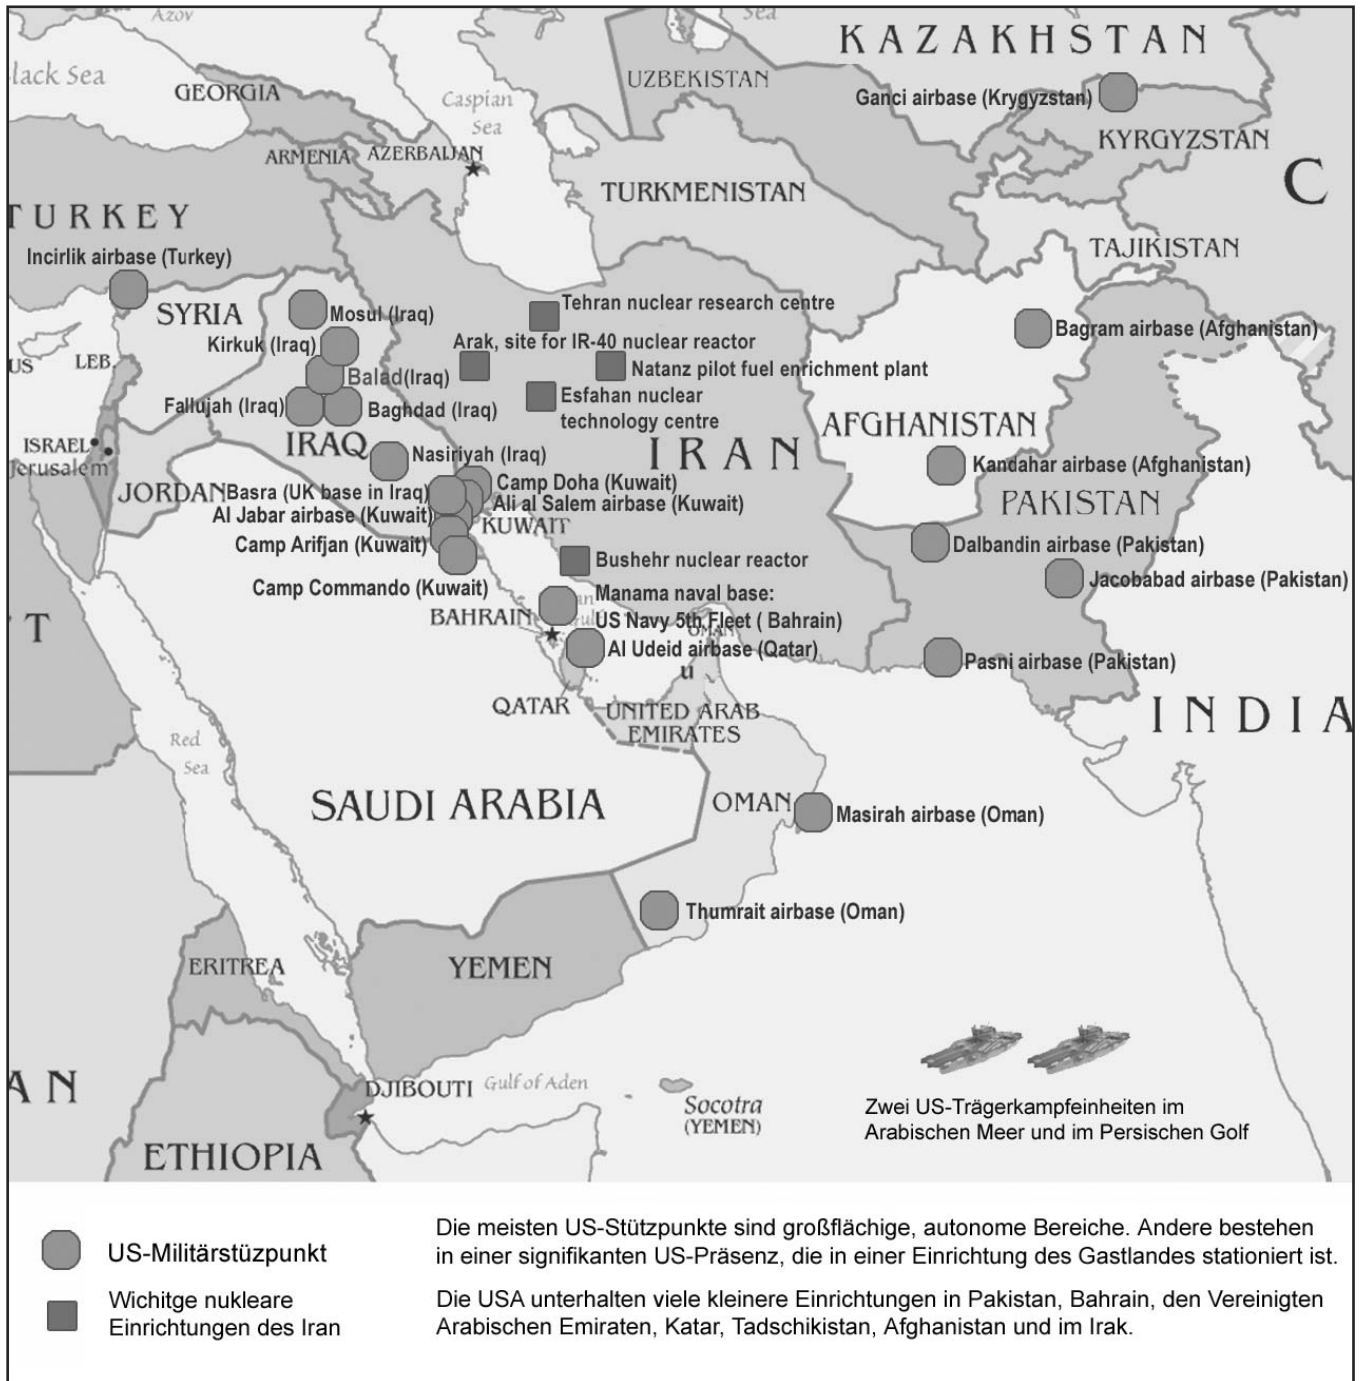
Azov
lack Sea
GEORGIA
Caspian Sea
UZBEKISTAN
KAZAKHSTAN
Ganci airbase (Krygyzstan)
KYRGYZSTAN
ARMENIA
AZERBAIJAN
TURKMENISTAN
C
TURKEY
TAJIKISTAN
Incirlik airbase (Turkey)
SYRIA
Mosul (Iraq)
Tehran nuclear research centre
Bagram airbase (Afghanistan)
Kirkuk (Iraq)
Arak, site for IR-40 nuclear reactor
US
LEB
Balad (Iraq)
Natanz pilot fuel enrichment plant
Fallujah (Iraq)
Baghdad (Iraq)
Esfahan nuclear technology centre
AFGHANISTAN
ISRAEL
Jerusalem
IRAQ
Nasiriyah (Iraq)
IRAN
Kandahar airbase (Afghanistan)
JORDAN
Basra (UK base in Iraq)
Camp Doha (Kuwait)
Ali al Salem airbase (Kuwait)
PAKISTAN
Al Jabar airbase (Kuwait)
KUWAIT
Camp Arifjan (Kuwait)
Bushehr nuclear reactor
Dalbandin airbase (Pakistan)
Jacobabad airbase (Pakistan)
Camp Commando (Kuwait)
Manama naval base: US Navy 5th Fleet ( Bahrain)
BAHRAIN
T
Al Udeid airbase (Qatar)
Pasni airbase (Pakistan)
QATAR
UNITED ARAB EMIRATES
INDIA
Red Sea
SAUDI ARABIA
OMAN
Masirah airbase (Oman)
Thumrait airbase (Oman)
ERITREA
YEMEN
AN
DJIBOUTI
Gulf of Aden
Socotra (YEMEN)
Zwei US-Trägerkampfeinheiten im Arabischen Meer und im Persischen Golf
ETHIOPIA

US-Militärstüzpunkt
Wichitge nukleare Einrichtungen des Iran

Die meisten US-Stützpunkte sind großflächige, autonome Bereiche. Andere bestehen in einer signifikanten US-Präsenz, die in einer Einrichtung des Gastlandes stationiert ist.

Die USA unterhalten viele kleinere Einrichtungen in Pakistan, Bahrain, den Vereinigten Arabischen Emiraten, Katar, Tadschikistan, Afghanistan und im Irak.